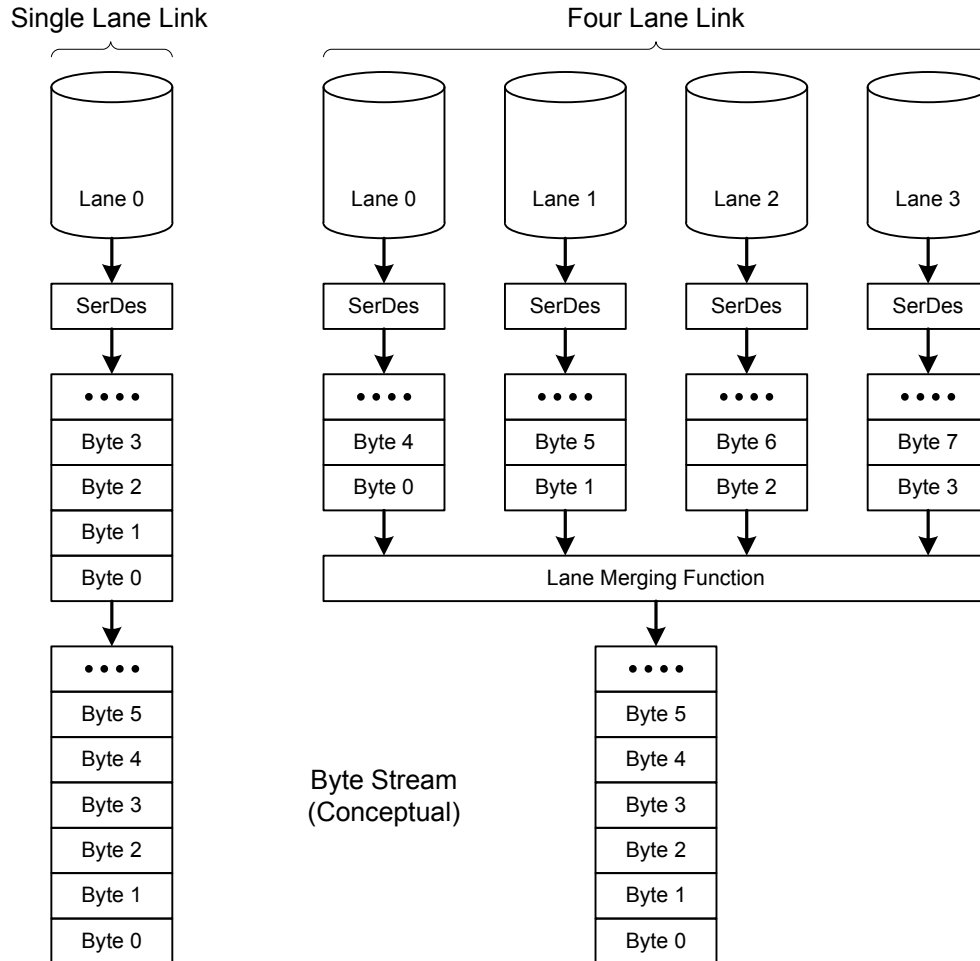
Single Lane Link

Four Lane Link

Lane 0

SerDes

• • • •
Byte 3
Byte 2
Byte 1
Byte 0

• • • •
Byte 5
Byte 4
Byte 3
Byte 2
Byte 1
Byte 0

Lane 0

SerDes

• • • •
Byte 4
Byte 0

Lane 1

SerDes

• • • •
Byte 5
Byte 1

Lane 2

SerDes

• • • •
Byte 6
Byte 2

Lane 3

SerDes

• • • •
Byte 7
Byte 3

Lane Merging Function

• • • •
Byte 5
Byte 4
Byte 3
Byte 2
Byte 1
Byte 0

Byte Stream
(Conceptual)